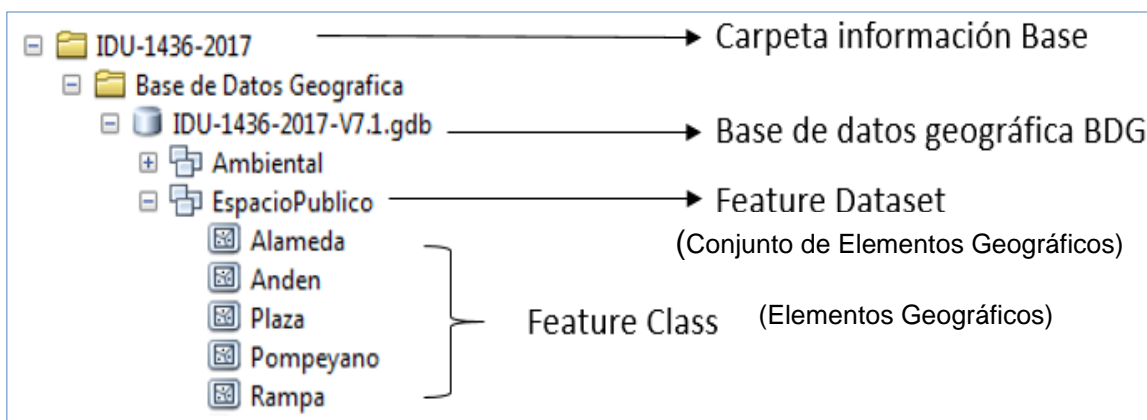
IDU-1436-2017 Carpeta información Base

Base de Datos Geografica

IDU-1436-2017-V7.1.gdb Base de datos geográfica BDG

Ambiental

EspacioPublico Feature Dataset

(Conjunto de Elementos Geográficos)

Alameda

Anden

Plaza

Pompeyano

Rampa

Feature Class (Elementos Geográficos)